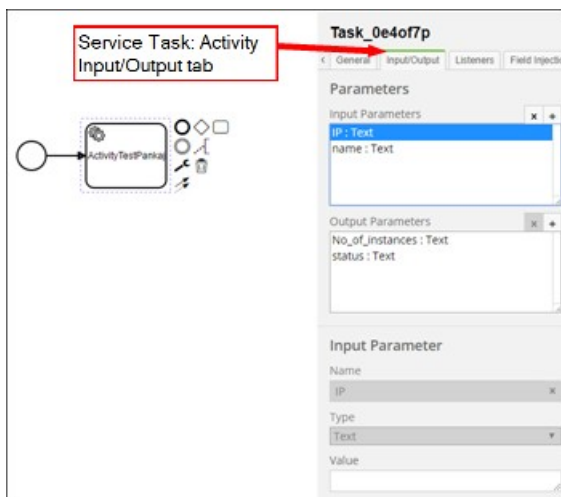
Service Task: Activity Input/Output tab

ActivityTestPankaj

Task_0e4of7p

‹ General Input/Output Listeners Field Injecti

Parameters

Input Parameters × +

IP : Text
name : Text

Output Parameters × +

No_of_instances : Text
status : Text

Input Parameter

Name

IP ×

Type

Text ▾

Value